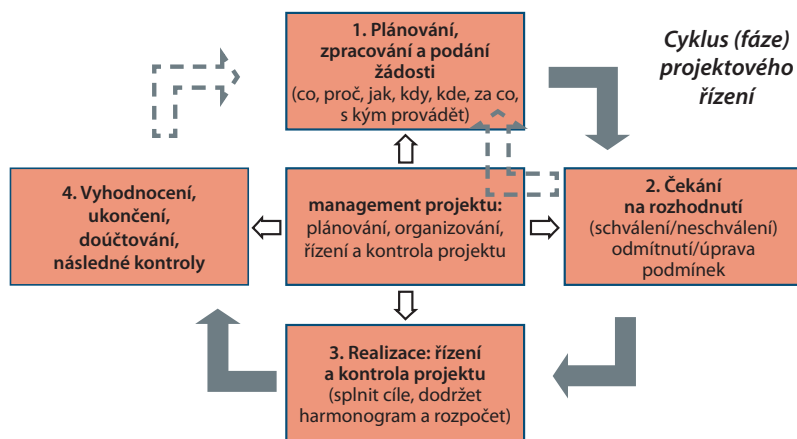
1. Plánování, zpracování a podání žádosti
(co, proč, jak, kdy, kde, za co, s kým provádět)

Cyklus (fáze) projektového řízení

4. Vyhodnocení, ukončení, doúčtování, následné kontroly

management projektu:
plánování, organizování, řízení a kontrola projektu

2. Čekání na rozhodnutí
(schválení/neschválení) odmítnutí/úprava podmínek

3. Realizace: řízení a kontrola projektu
(splnit cíle, dodržet harmonogram a rozpočet)